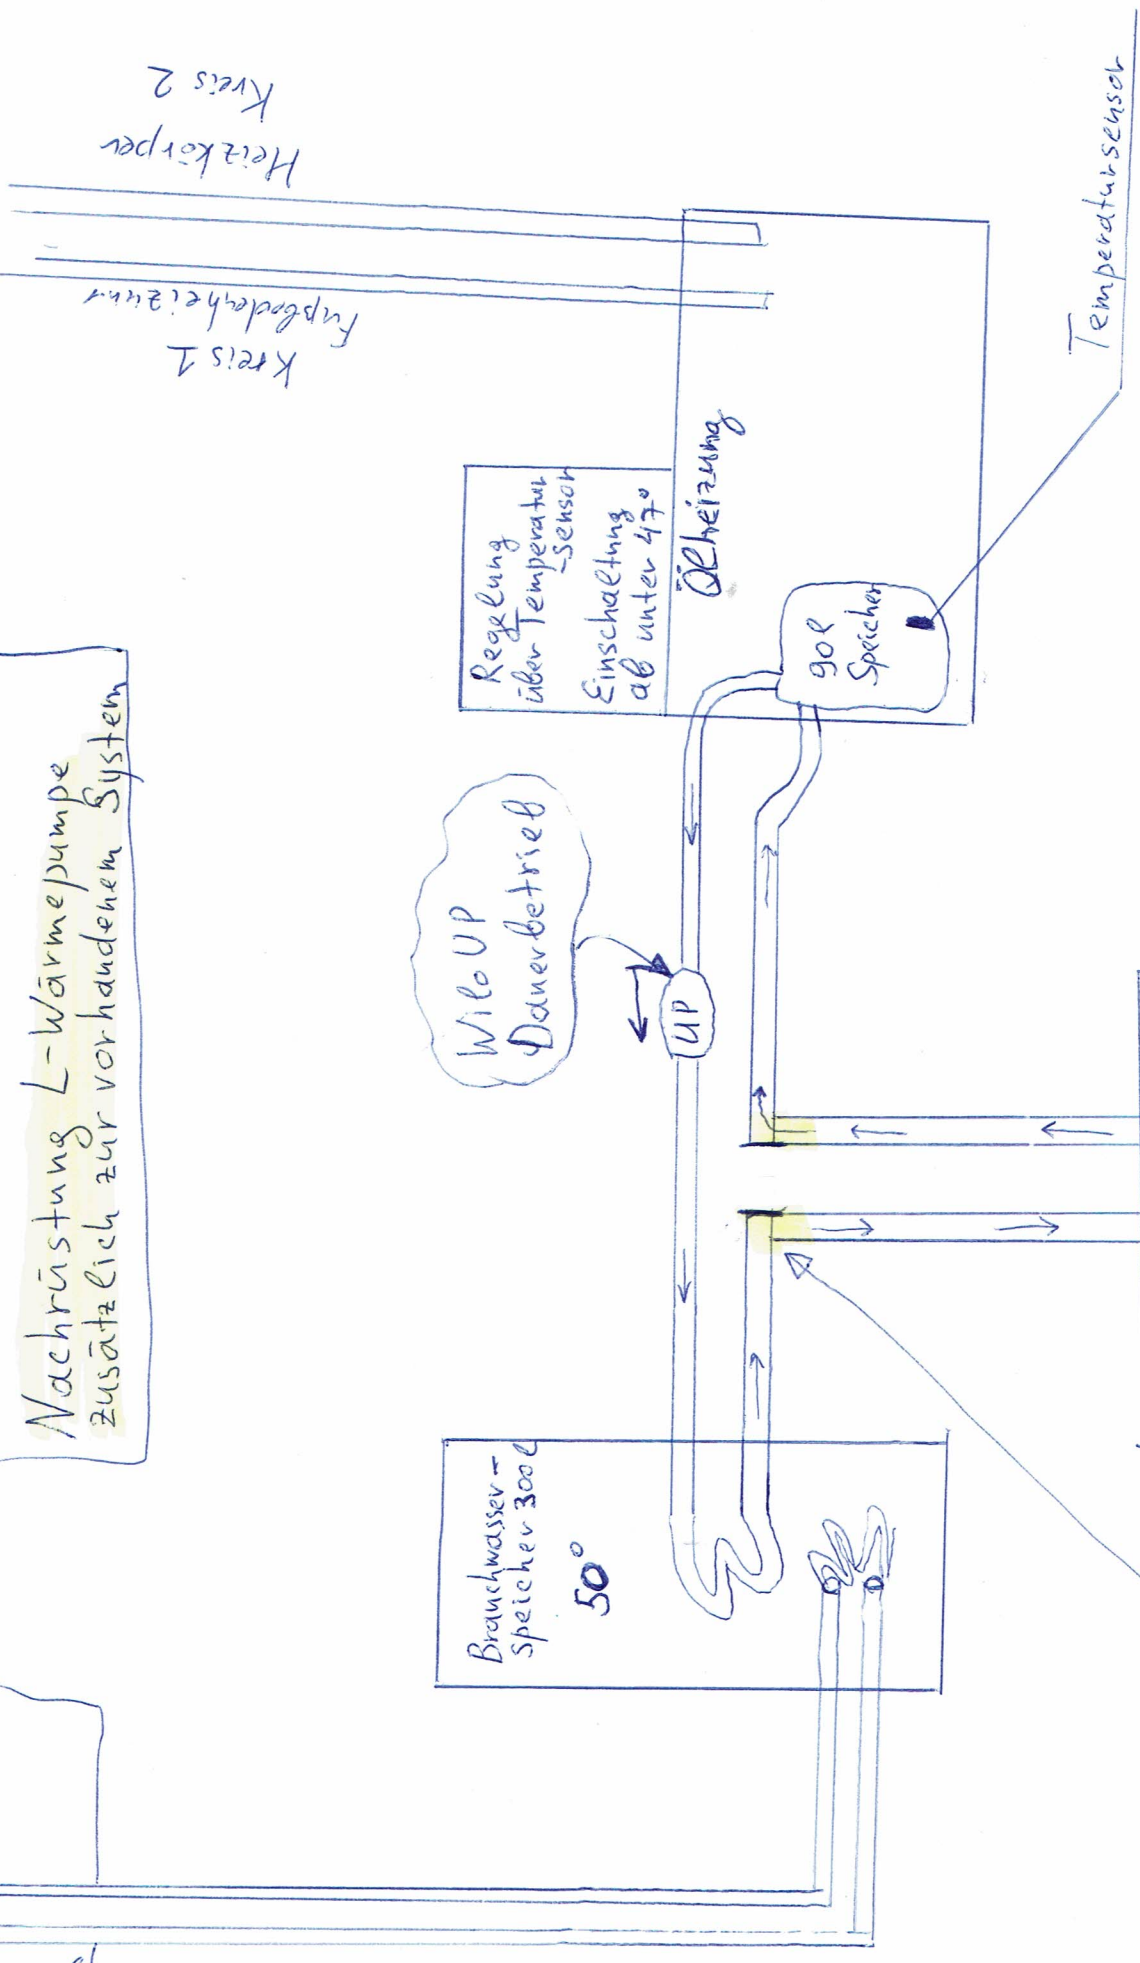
Nachrüstung L-Wärmepumpe
zusätzlich zur vorhandenem System

Heizkörper
Kreis 2

Fußbodenheizung
Kreis 1

Temperatursensor

Regelung
über Temperatur-Sensor
Einschaltung
ab unter 47°

Ölheizung

90 l
Speicher

Wilo UP
Dauerbetrieb

UP

Brauchwasser-
Speicher 300 l
50°